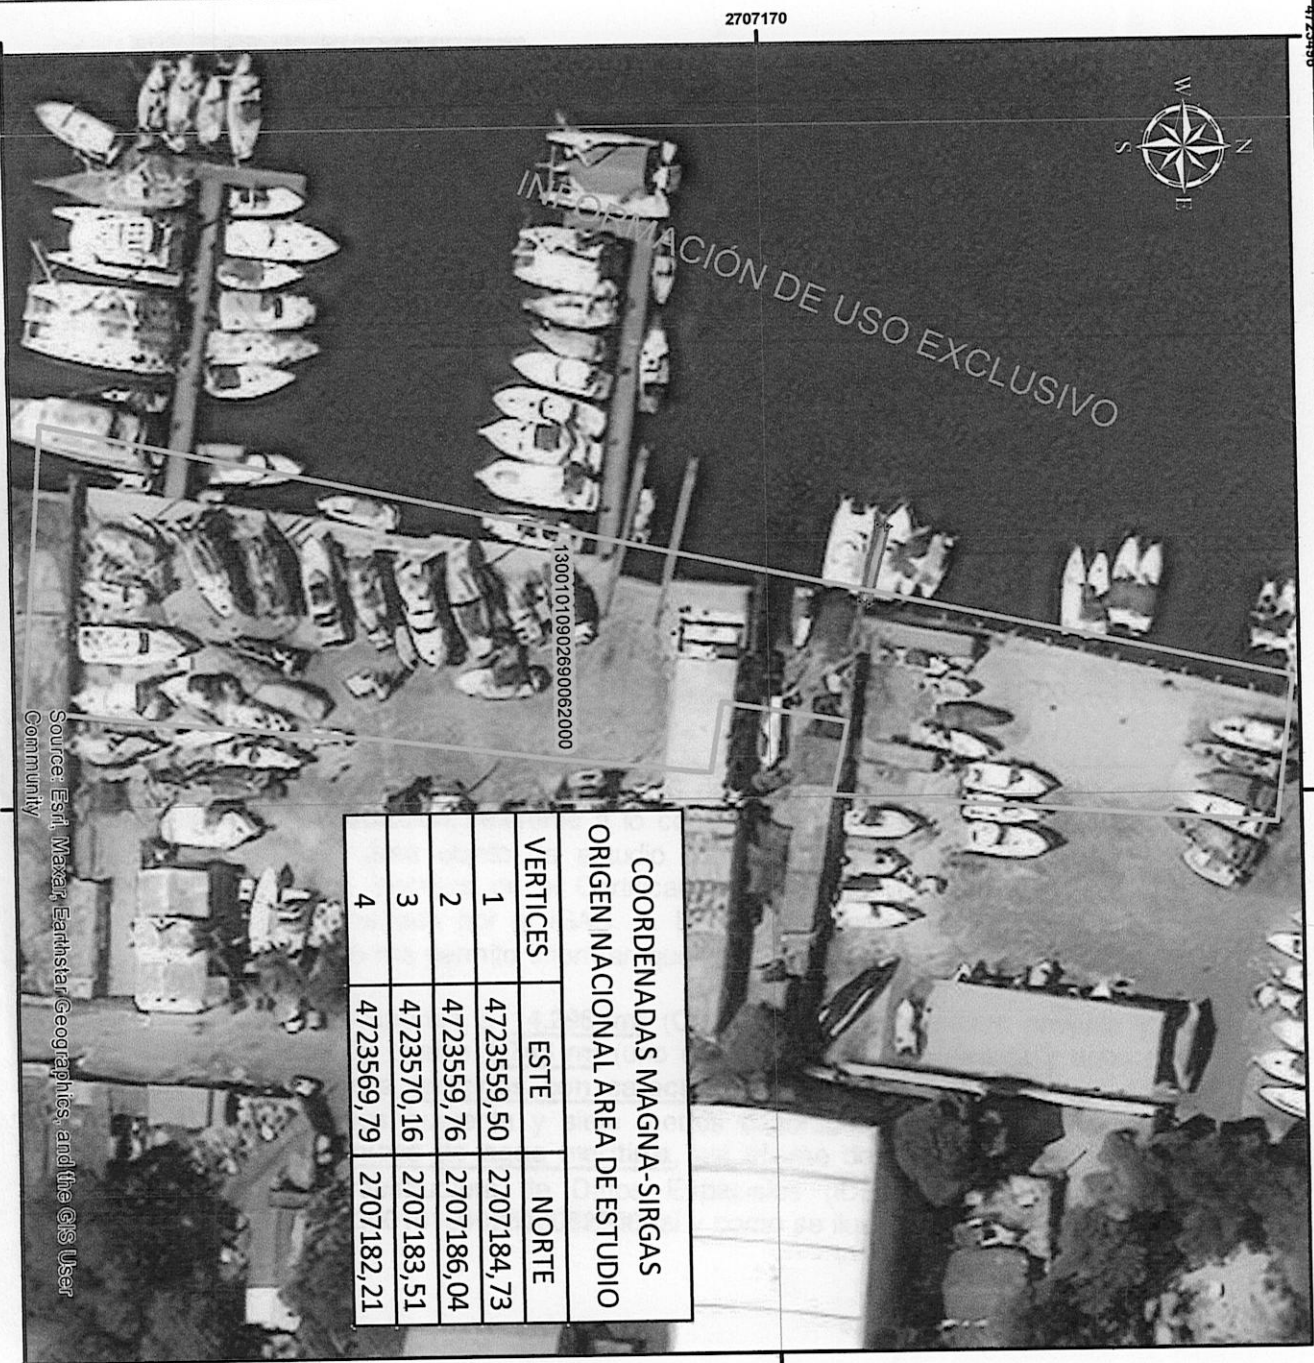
2707170

4723490

W
N
S
E

INFORMACIÓN DE USO EXCLUSIVO

130010109026900062000

COORDENADAS MAGNA-SIRGAS
ORIGEN NACIONAL AREA DE ESTUDIO

| VERTICES | ESTE | NORTE |
|---|---|---|
| 1 | 4723559,50 | 2707184,73 |
| 2 | 4723559,76 | 2707186,04 |
| 3 | 4723570,16 | 2707183,51 |
| 4 | 4723569,79 | 2707182,21 |

Source: Esri, Maxar, Earthstar Geographics, and the GIS User Community